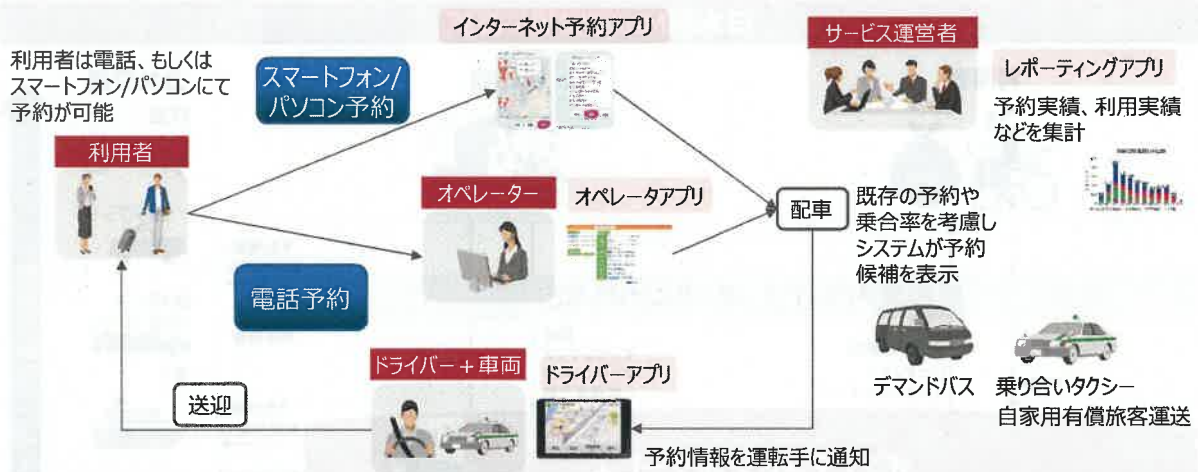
利用者は電話、もしくはスマートフォン/パソコンにて予約が可能

利用者

スマートフォン/パソコン予約

インターネット予約アプリ

サービス運営者

レポーティングアプリ

予約実績、利用実績などを集計

オペレーター

オペレータアプリ

配車

既存の予約や乗合率を考慮しシステムが予約候補を表示

電話予約

デマンドバス

乗り合いタクシー
自家用有償旅客運送

ドライバー＋車両

ドライバーアプリ

送迎

予約情報を運転手に通知